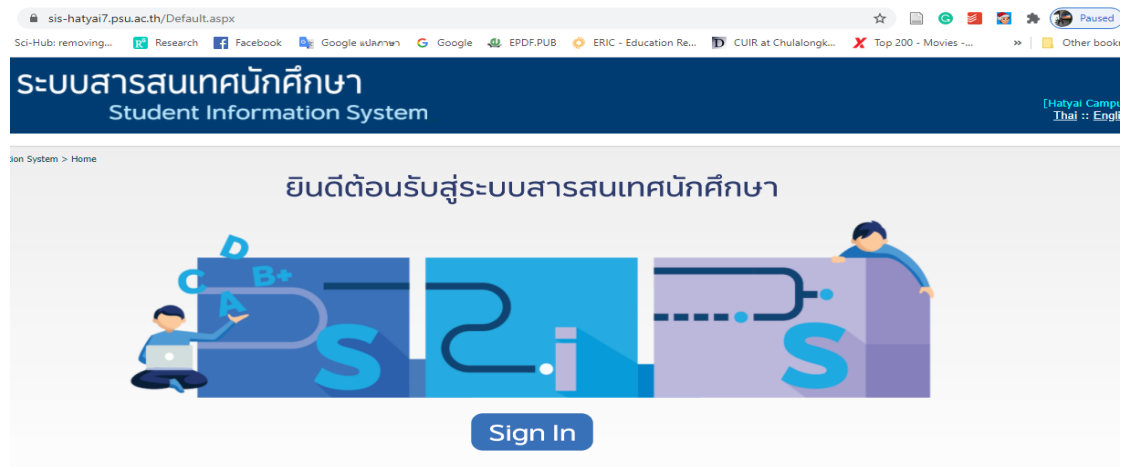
sis-hatyai7.psu.ac.th/Default.aspx

Paused

Sci-Hub: removing... Research Facebook Google แปลภาษา Google EPDF.PUB ERIC - Education Re... CUIR at Chulalongk... Top 200 - Movies -... » Other bookı

ระบบสารสนเทศนักศึกษา
Student Information System

[Hatyai Campu
Thai :: Engli

ion System > Home

ยินดีต้อนรับสู่ระบบสารสนเทศนักศึกษา

D
C B+
A

S
S

Sign In